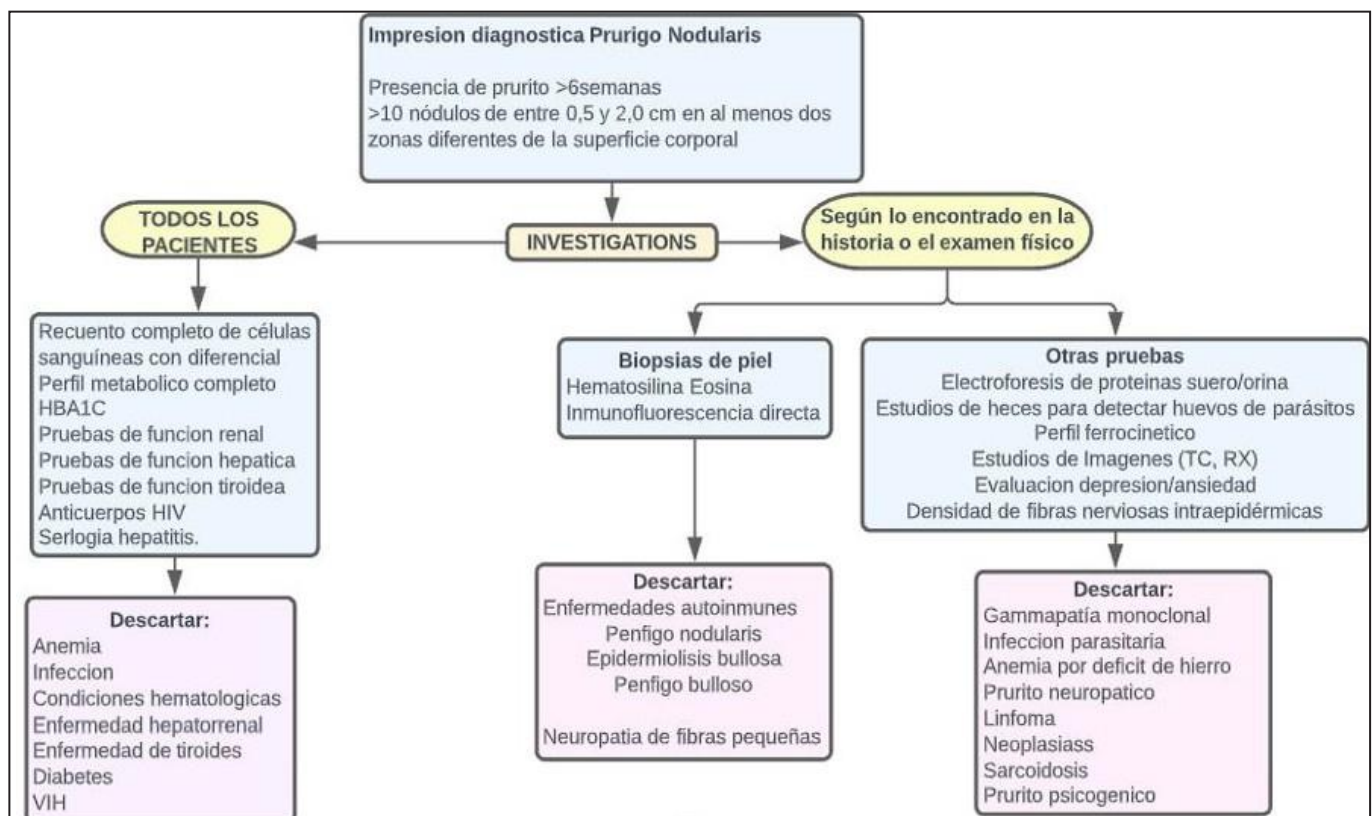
Impresion diagnostica Prurigo Nodularis

Presencia de prurito >6semanas
>10 nódulos de entre 0,5 y 2,0 cm en al menos dos zonas diferentes de la superficie corporal

TODOS LOS PACIENTES

INVESTIGATIONS

Según lo encontrado en la historia o el examen físico

Recuento completo de células sanguíneas con diferencial
Perfil metabolico completo
HBA1C
Pruebas de funcion renal
Pruebas de funcion hepatica
Pruebas de funcion tiroidea
Anticuerpos HIV
Serlogia hepatitis.

Descartar:
Anemia
Infeccion
Condiciones hematologicas
Enfermedad hepatorrenal
Enfermedad de tiroides
Diabetes
VIH

Biopsias de piel
Hematosilina Eosina
Inmunofluorescencia directa

Descartar:
Enfermedades autoinmunes
Penfigo nodularis
Epidermiolisis bullosa
Penfigo bulloso

Neuropatia de fibras pequeñas

Otras pruebas
Electroforesis de proteinas suero/orina
Estudios de heces para detectar huevos de parásitos
Perfil ferrocinetico
Estudios de Imagenes (TC, RX)
Evaluacion depresion/ansiedad
Densidad de fibras nerviosas intraepidérmicas

Descartar:
Gammapatía monoclonal
Infeccion parasitaria
Anemia por deficit de hierro
Prurito neuropatico
Linfoma
Neoplasiass
Sarcoidosis
Prurito psicogenico